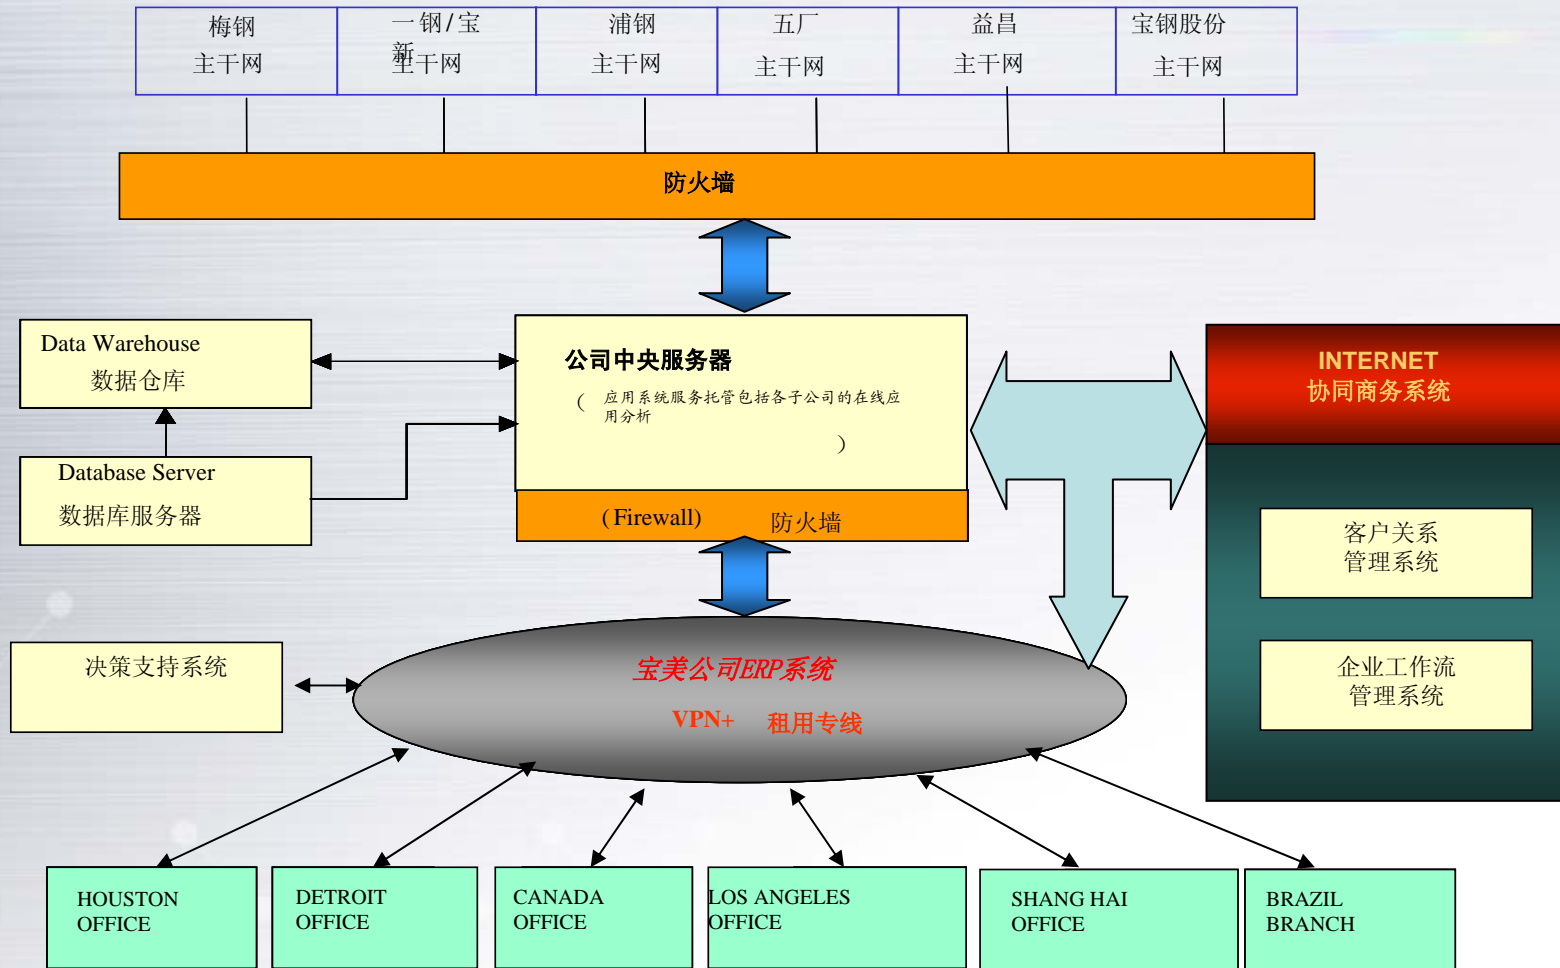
| 梅钢 主干网 | 一钢/宝新 主干网 | 浦钢 主干网 | 五厂 主干网 | 益昌 主干网 | 宝钢股份 主干网 |
|---|---|---|---|---|---|

防火墙

Data Warehouse
数据仓库

公司中央服务器
（ 应用系统服务托管包括各子公司的在线应用分析 ）

Database Server
数据库服务器

(Firewall) 防火墙

INTERNET
协同商务系统

客户关系
管理系统

企业工作流
管理系统

决策支持系统

宝美公司ERP系统
VPN+ 租用专线

HOUSTON OFFICE

DETROIT OFFICE

CANADA OFFICE

LOS ANGELES OFFICE

SHANG HAI OFFICE

BRAZIL BRANCH